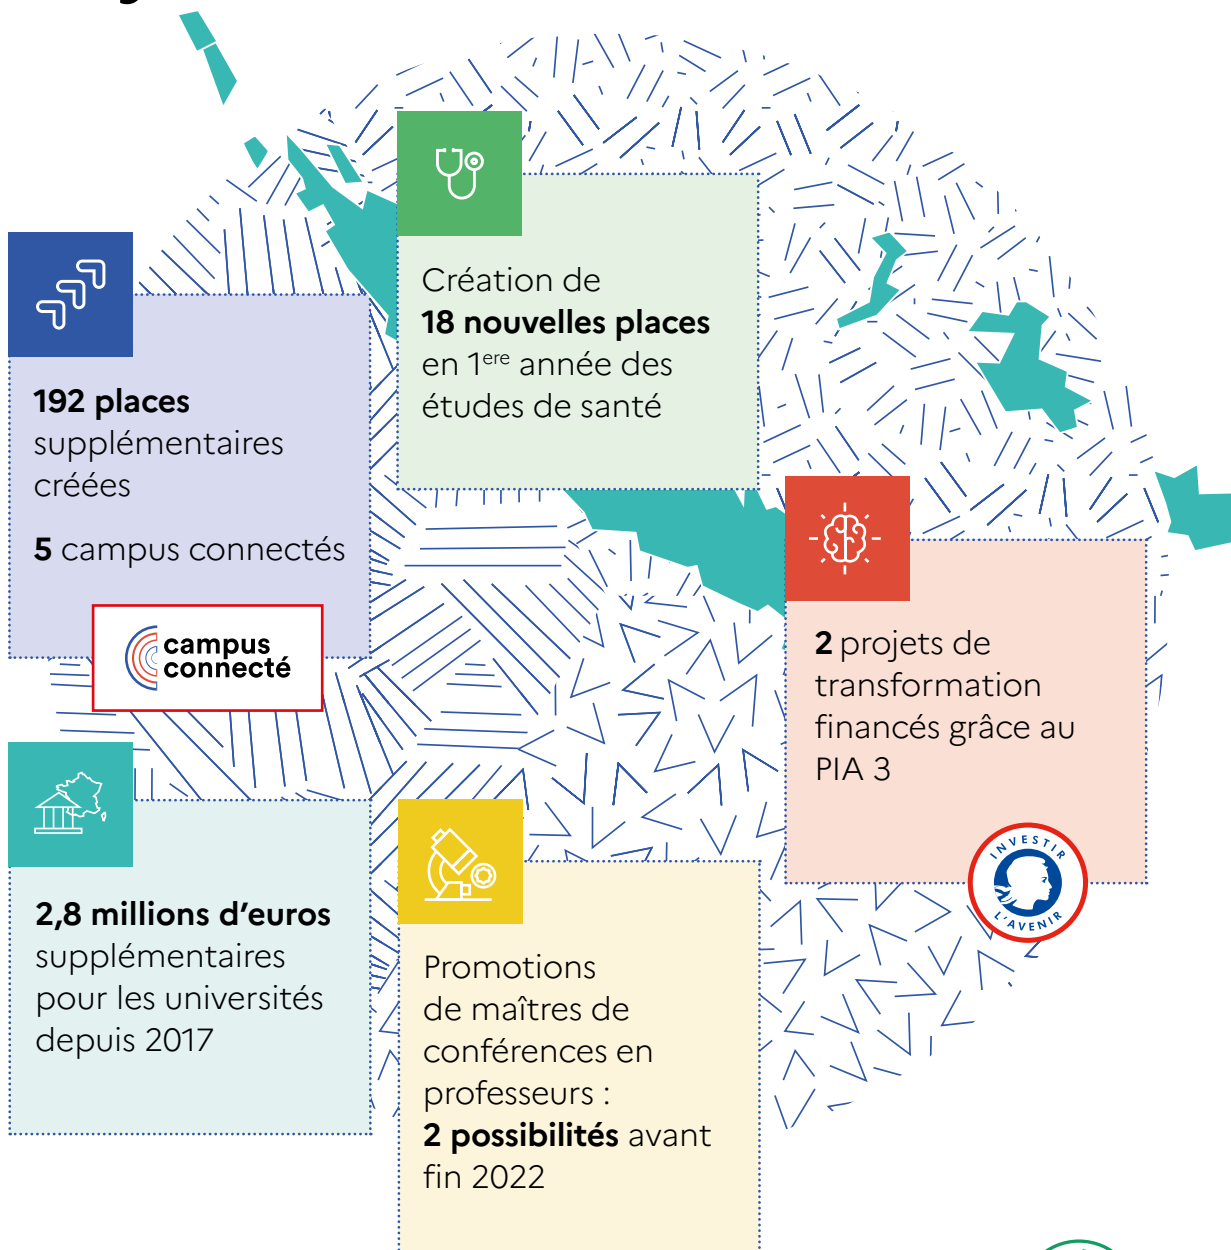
192 places supplémentaires créées

5 campus connectés

campus connecté

Création de 18 nouvelles places en 1$^{ere}$ année des études de santé

2 projets de transformation financés grâce au PIA 3

INVESTIR L'AVENIR

2,8 millions d'euros supplémentaires pour les universités depuis 2017

Promotions de maîtres de conférences en professeurs : 2 possibilités avant fin 2022